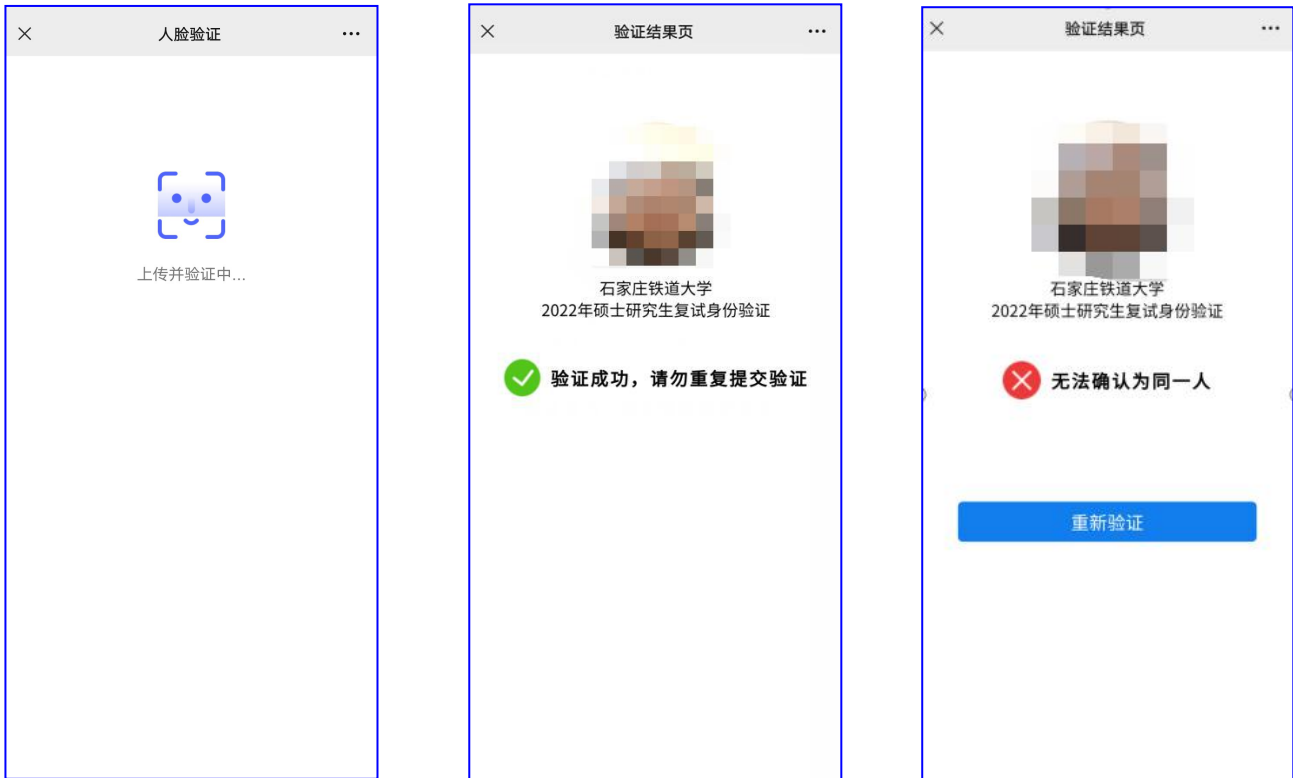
×
人脸验证
···

上传并验证中...

×
验证结果页
···

石家庄铁道大学
2022年硕士研究生复试身份验证

验证成功，请勿重复提交验证

×
验证结果页
···

石家庄铁道大学
2022年硕士研究生复试身份验证

无法确认为同一人

重新验证